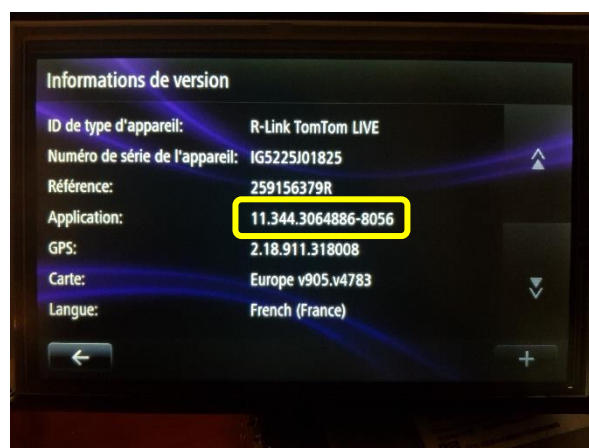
Informations de version

| | |
|---|---|
| ID de type d'appareil: | R-Link TomTom LIVE |
| Numéro de série de l'appareil: | IG5225J01825 |
| Référence: | 259156379R |
| Application: | 11.344.3064886-8056 |
| GPS: | 2.18.911.318008 |
| Carte: | Europe v905.v4783 |
| Langue: | French (France) |

←

+